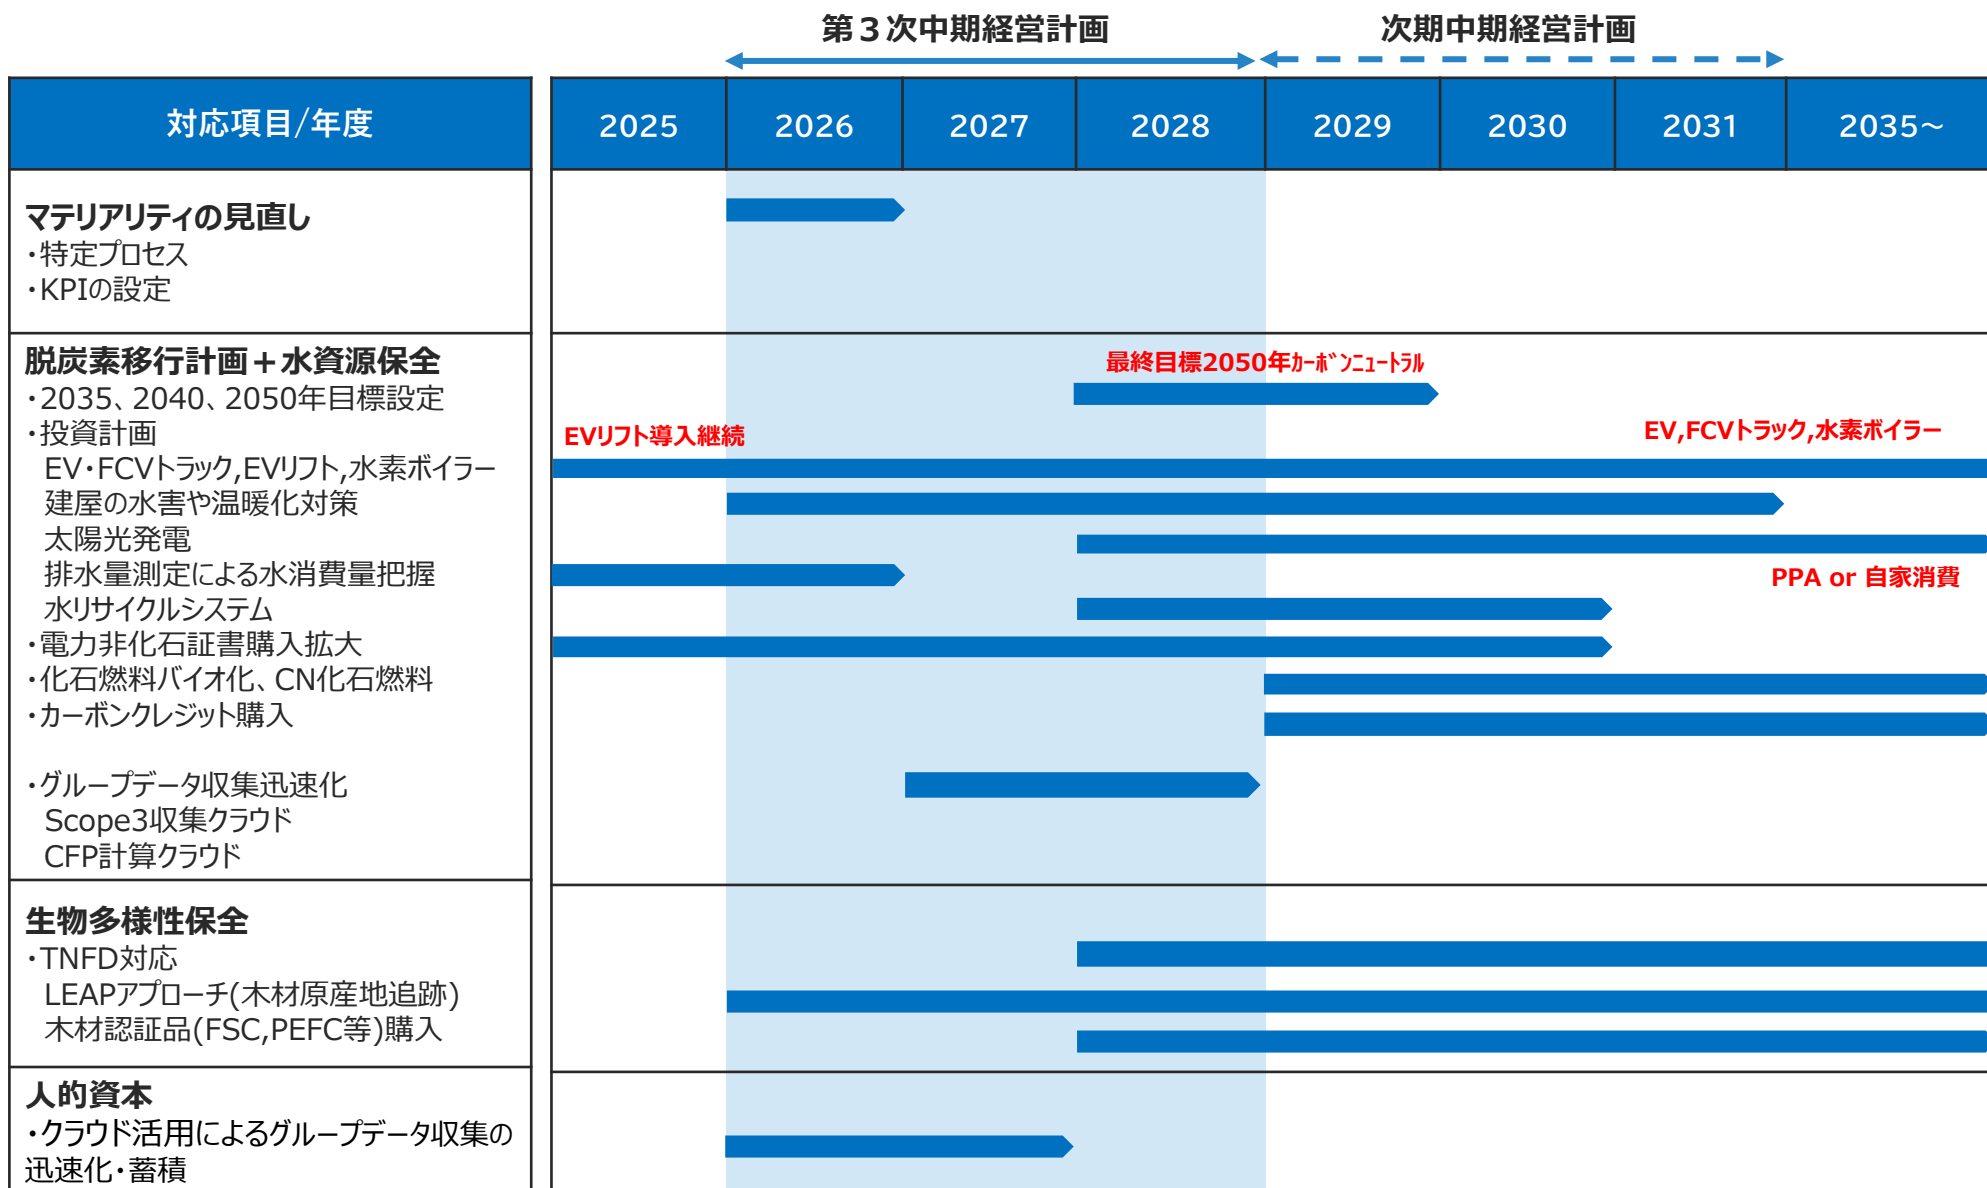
第３次中期経営計画

次期中期経営計画

| 対応項目/年度 | 2025 | 2026 | 2027 | 2028 | 2029 | 2030 | 2031 | 2035～ |
|---|---|---|---|---|---|---|---|---|

マテリアリティの見直し
・特定プロセス
・KPIの設定

脱炭素移行計画＋水資源保全
・2035、2040、2050年目標設定
・投資計画
EV・FCVトラック,EVリフト,水素ボイラー
建屋の水害や温暖化対策
太陽光発電
排水量測定による水消費量把握
水リサイクルシステム
・電力非化石証書購入拡大
・化石燃料バイオ化、CN化石燃料
・カーボンクレジット購入

・グループデータ収集迅速化
Scope3収集クラウド
CFP計算クラウド

最終目標2050年ｶｰﾎﾞﾝﾆｭｰﾄﾗﾙ

EVリフト導入継続

EV,FCVトラック,水素ボイラー

PPA or 自家消費

生物多様性保全
・TNFD対応
LEAPアプローチ(木材原産地追跡)
木材認証品(FSC,PEFC等)購入

人的資本
・クラウド活用によるグループデータ収集の迅速化・蓄積